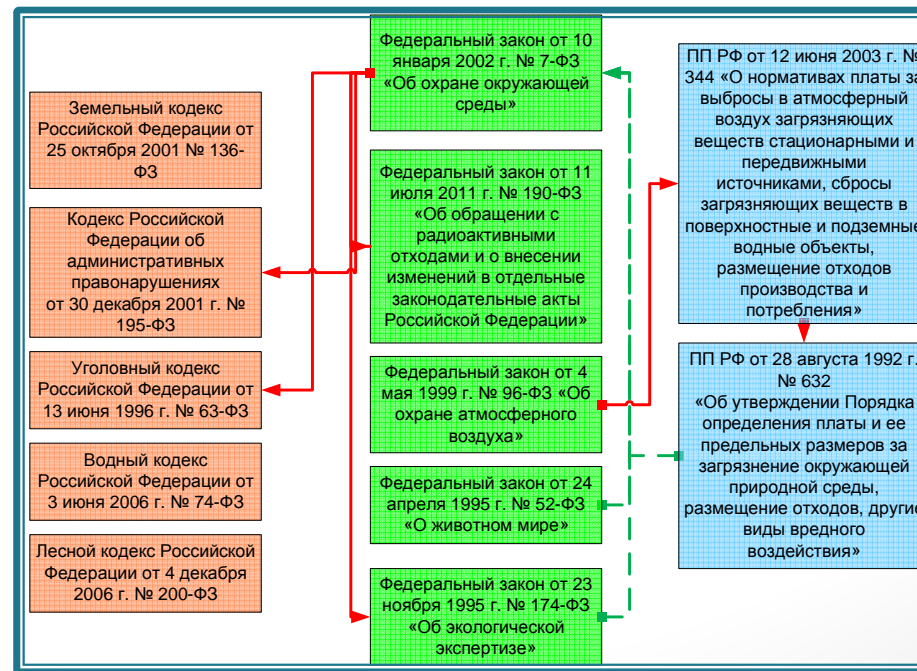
Федеральный закон от 10 января 2002 г. № 7-ФЗ «Об охране окружающей среды»

Федеральный закон от 11 июля 2011 г. № 190-ФЗ «Об обращении с радиоактивными отходами и о внесении изменений в отдельные законодательные акты Российской Федерации»

Федеральный закон от 4 мая 1999 г. № 96-ФЗ «Об охране атмосферного воздуха»

Федеральный закон от 24 апреля 1995 г. № 52-ФЗ «О животном мире»

Федеральный закон от 23 ноября 1995 г. № 174-ФЗ «Об экологической экспертизе»

Земельный кодекс Российской Федерации от 25 октября 2001 № 136-ФЗ

Кодекс Российской Федерации об административных правонарушениях от 30 декабря 2001 г. № 195-ФЗ

Уголовный кодекс Российской Федерации от 13 июня 1996 г. № 63-ФЗ

Водный кодекс Российской Федерации от 3 июня 2006 г. № 74-ФЗ

Лесной кодекс Российской Федерации от 4 декабря 2006 г. № 200-ФЗ

ПП РФ от 12 июня 2003 г. № 344 «О нормативах платы за выбросы в атмосферный воздух загрязняющих веществ стационарными и передвижными источниками, сбросы загрязняющих веществ в поверхностные и подземные водные объекты, размещение отходов производства и потребления»

ПП РФ от 28 августа 1992 г. № 632 «Об утверждении Порядка определения платы и ее предельных размеров за загрязнение окружающей природной среды, размещение отходов, другие виды вредного воздействия»